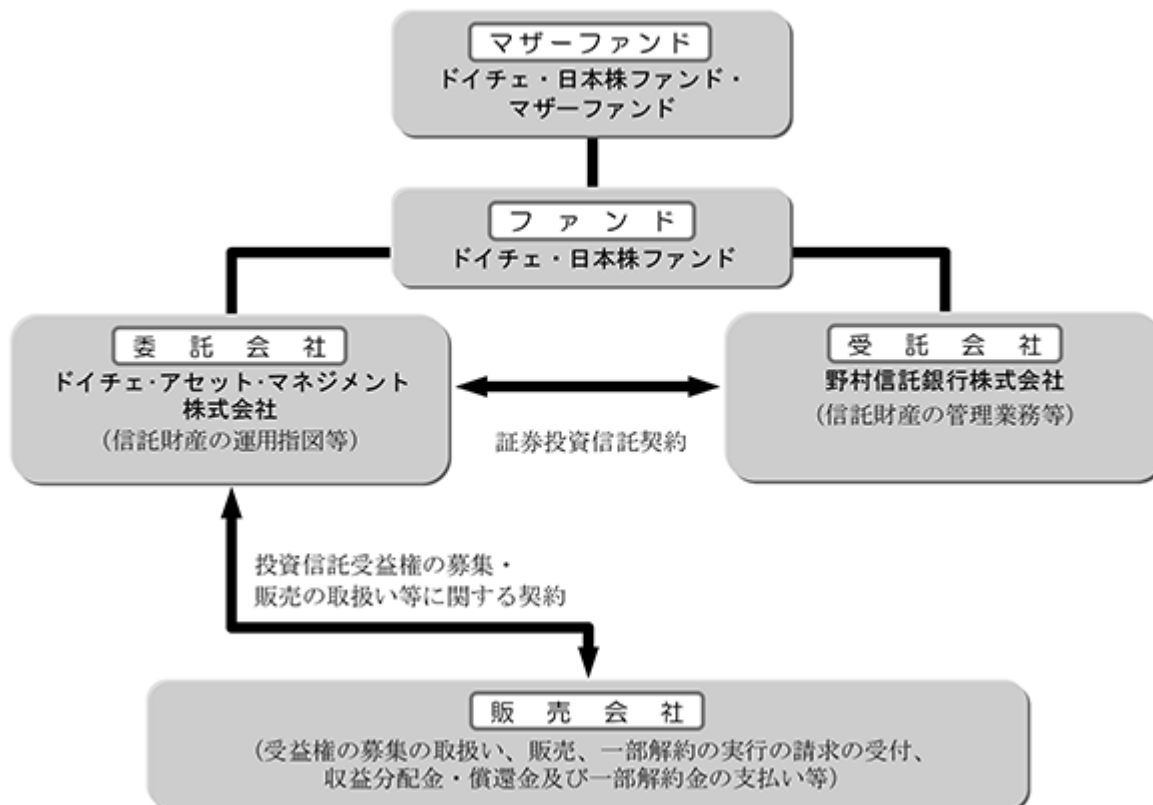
マザーファンド
ドイチェ・日本株ファンド・マザーファンド

ファンド
ドイチェ・日本株ファンド

委託会社
ドイチェ・アセット・マネジメント株式会社
（信託財産の運用指図等）

受託会社
野村信託銀行株式会社
（信託財産の管理業務等）

証券投資信託契約

投資信託受益権の募集・販売の取扱い等に関する契約

販売会社
（受益権の募集の取扱い、販売、一部解約の実行の請求の受付、収益分配金・償還金及び一部解約金の支払い等）